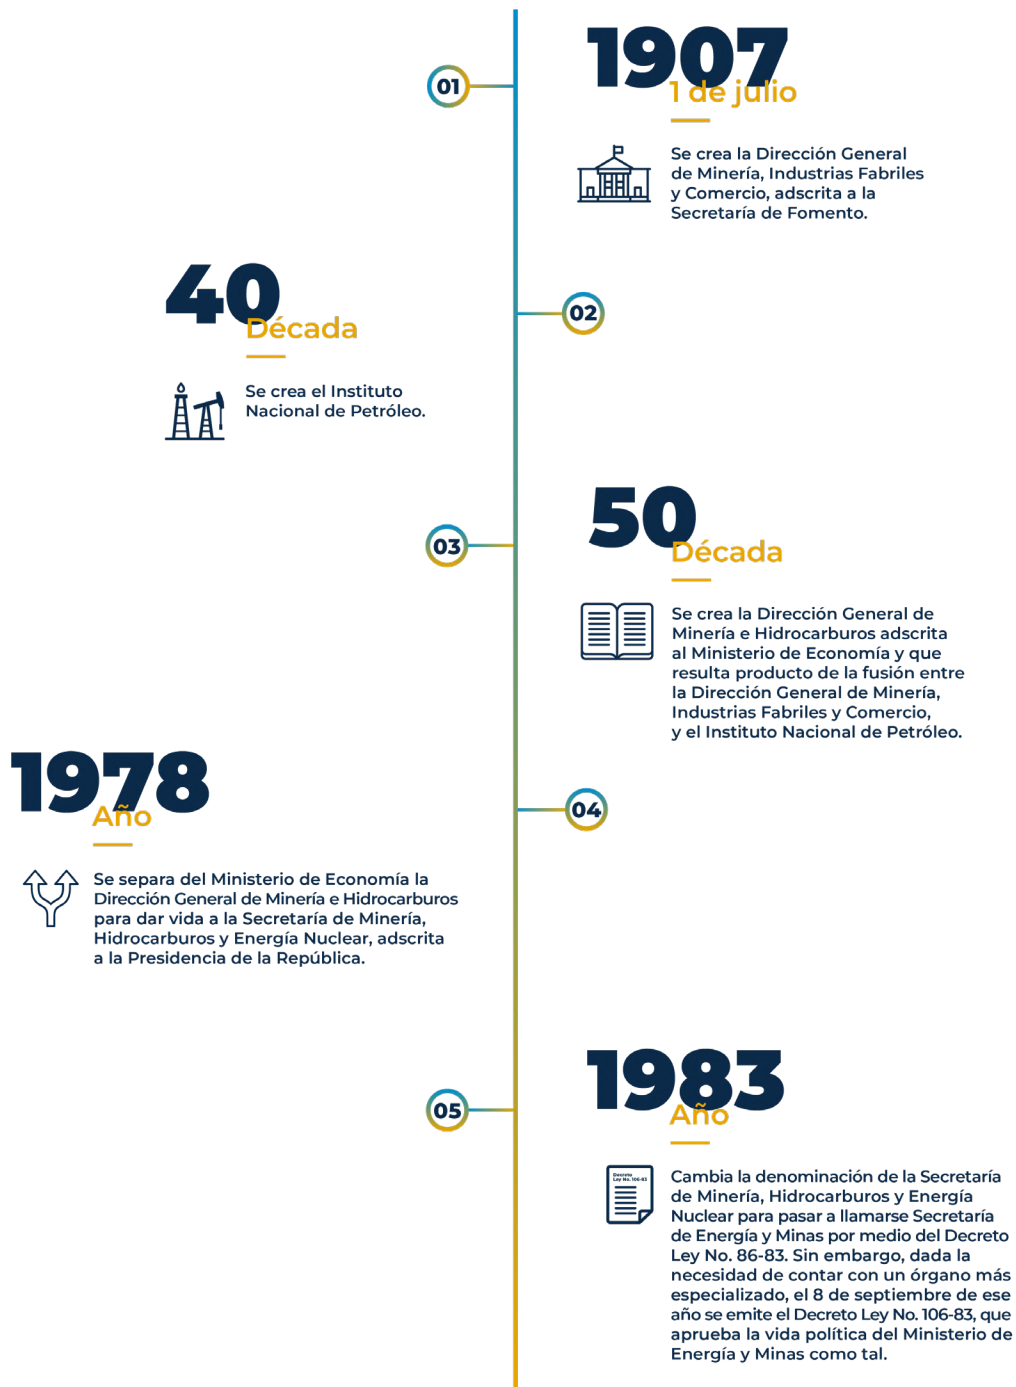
01

1907
1 de julio

Se crea la Dirección General de Minería, Industrias Fabriles y Comercio, adscrita a la Secretaría de Fomento.

02

40
Década

Se crea el Instituto Nacional de Petróleo.

03

50
Década

Se crea la Dirección General de Minería e Hidrocarburos adscrita al Ministerio de Economía y que resulta producto de la fusión entre la Dirección General de Minería, Industrias Fabriles y Comercio, y el Instituto Nacional de Petróleo.

04

1978
Año

Se separa del Ministerio de Economía la Dirección General de Minería e Hidrocarburos para dar vida a la Secretaría de Minería, Hidrocarburos y Energía Nuclear, adscrita a la Presidencia de la República.

05

1983
Año

Decreto Ley No. 106-83

Cambia la denominación de la Secretaría de Minería, Hidrocarburos y Energía Nuclear para pasar a llamarse Secretaría de Energía y Minas por medio del Decreto Ley No. 86-83. Sin embargo, dada la necesidad de contar con un órgano más especializado, el 8 de septiembre de ese año se emite el Decreto Ley No. 106-83, que aprueba la vida política del Ministerio de Energía y Minas como tal.